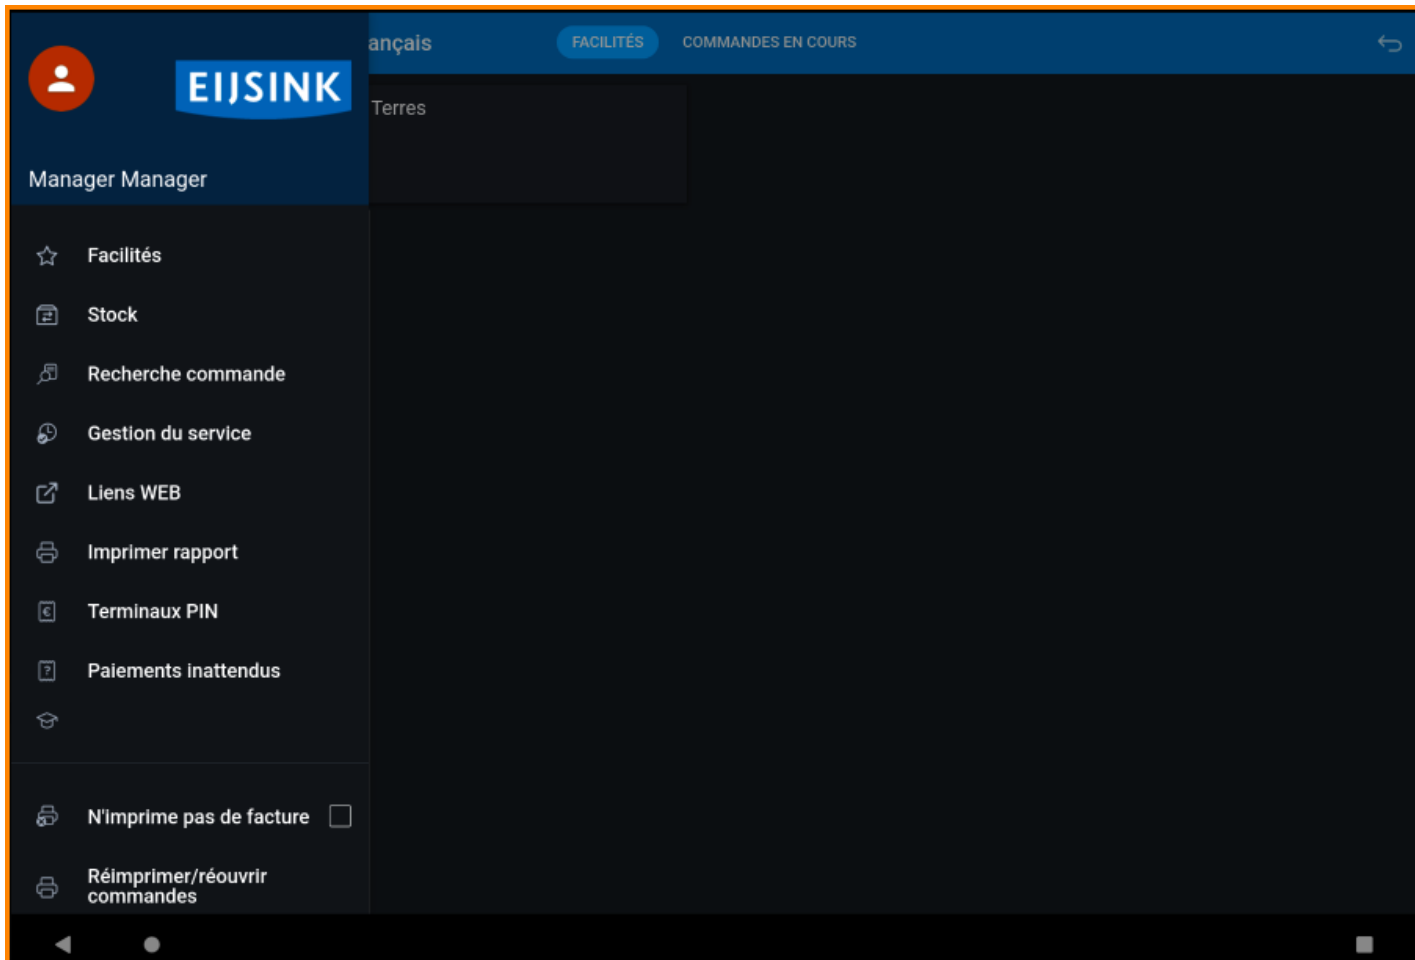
EIJSINK

Manager Manager

Facilités

Stock

Recherche commande

Gestion du service

Liens WEB

Imprimer rapport

Terminaux PIN

Paiements inattendus

N'imprime pas de facture

Réimprimer/réouvrir commandes

ançais

FACILITÉS

COMMANDES EN COURS

Terres